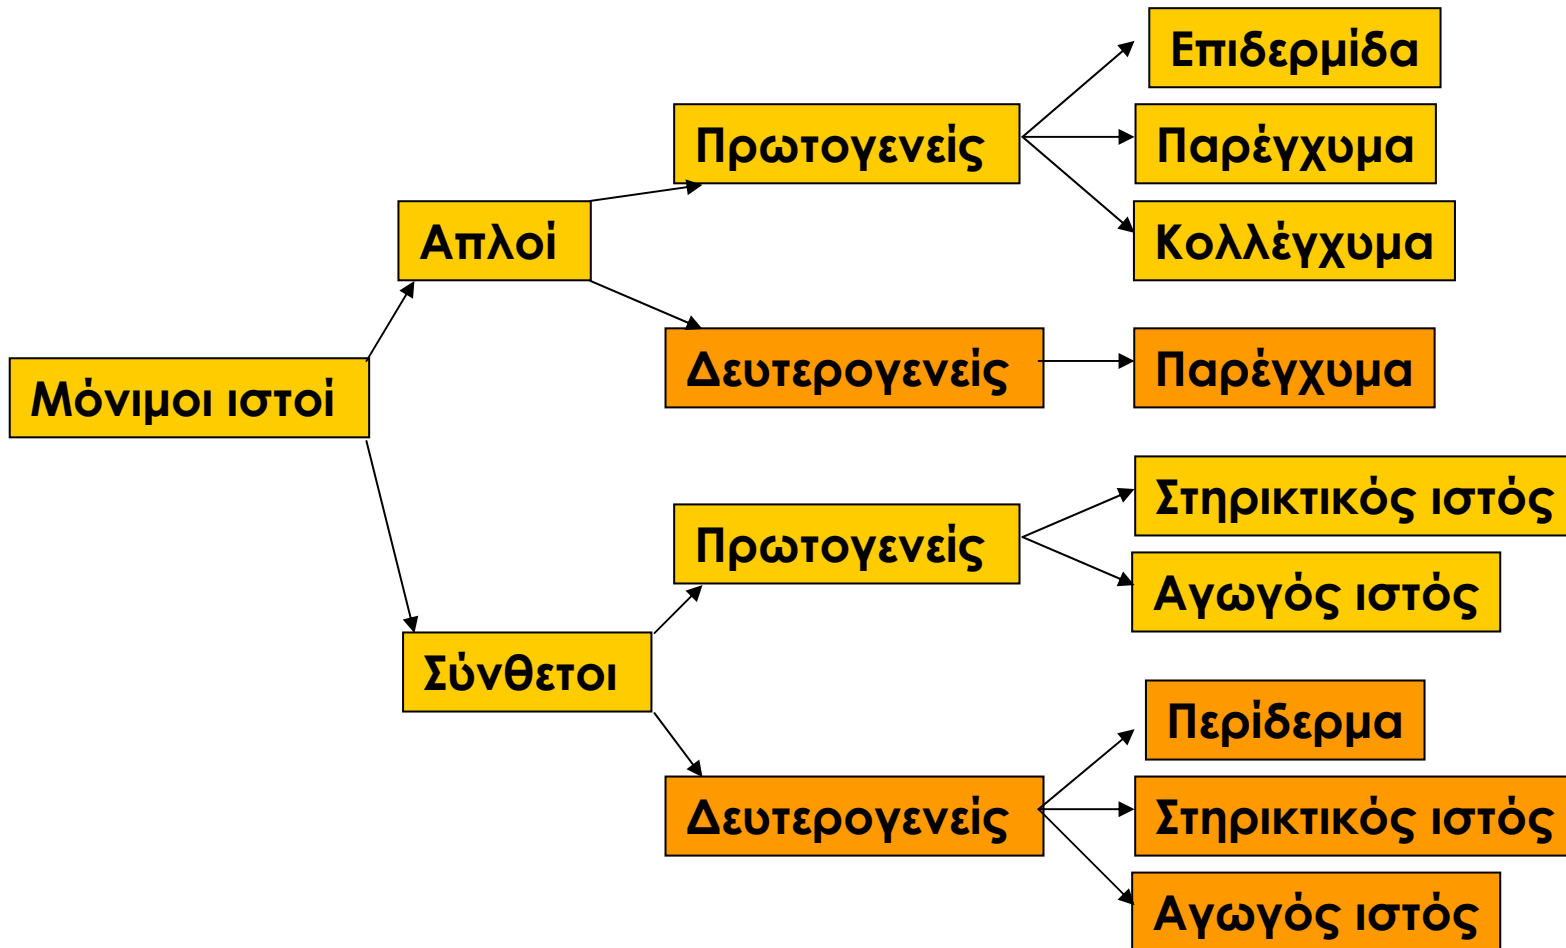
Μόνιμοι ιστοί

Απλοί

Πρωτογενείς

Επιδερμίδα

Παρέγχυμα

Κολλέγχυμα

Δευτερογενείς

Παρέγχυμα

Σύνθετοι

Πρωτογενείς

Στηρικτικός ιστός

Αγωγός ιστός

Δευτερογενείς

Περίδερμα

Στηρικτικός ιστός

Αγωγός ιστός